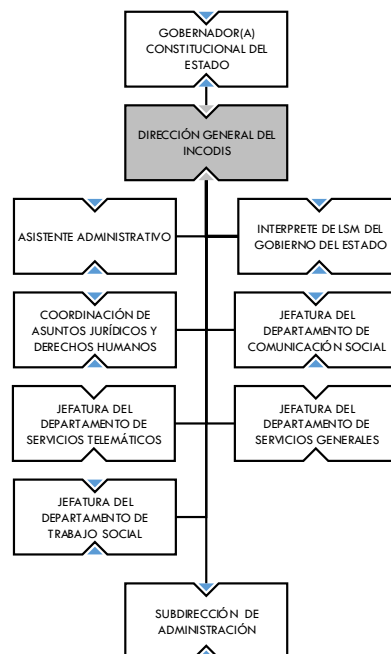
GOBERNADOR(A) CONSTITUCIONAL DEL ESTADO

DIRECCIÓN GENERAL DEL INCODIS

ASISTENTE ADMINISTRATIVO

INTERPRETE DE LSM DEL GOBIERNO DEL ESTADO

COORDINACIÓN DE ASUNTOS JURÍDICOS Y DERECHOS HUMANOS

JEFATURA DEL DEPARTAMENTO DE COMUNICACIÓN SOCIAL

JEFATURA DEL DEPARTAMENTO DE SERVICIOS TELEMÁTICOS

JEFATURA DEL DEPARTAMENTO DE SERVICIOS GENERALES

JEFATURA DEL DEPARTAMENTO DE TRABAJO SOCIAL

SUBDIRECCIÓN DE ADMINISTRACIÓN